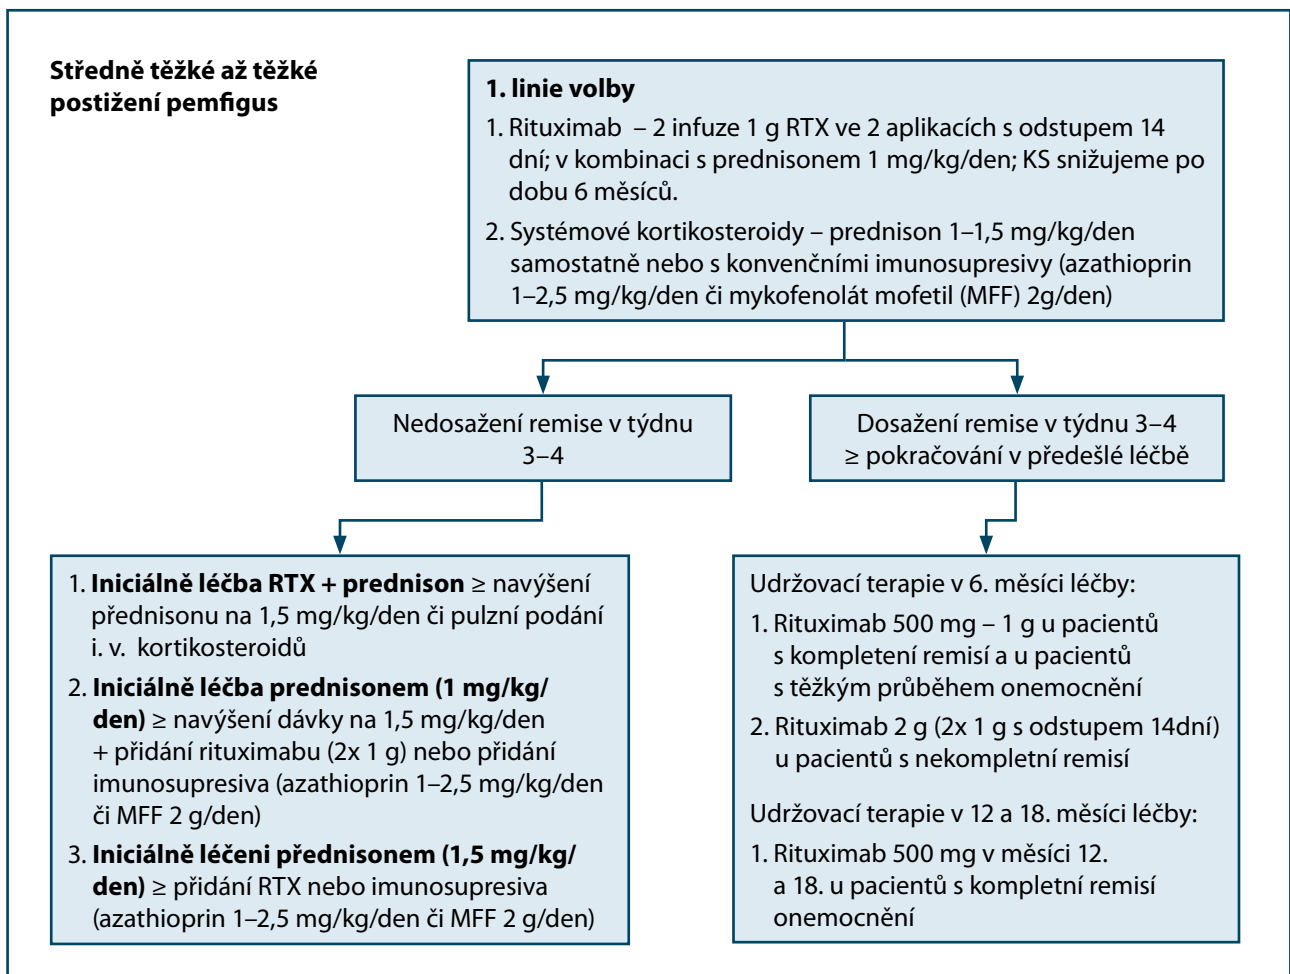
**Středně těžké až těžké postižení pemfigus**

**1. linie volby**

1. Rituximab – 2 infuze 1 g RTX ve 2 aplikacích s odstupem 14 dní; v kombinaci s prednisonem 1 mg/kg/den; KS snižujeme po dobu 6 měsíců.
2. Systémové kortikosteroidy – prednison 1–1,5 mg/kg/den samostatně nebo s konvenčními imunosupresivy (azathioprin 1–2,5 mg/kg/den či mykofenolát mofetil (MFF) 2g/den)

Nedosažení remise v týdnu 3–4

Dosažení remise v týdnu 3–4 ≥ pokračování v předešlé léčbě

1. **Iniciálně léčba RTX + prednison** ≥ navýšení přednisonu na 1,5 mg/kg/den či pulzní podání i. v. kortikosteroidů
2. **Iniciálně léčba prednisonem (1 mg/kg/den)** ≥ navýšení dávky na 1,5 mg/kg/den + přidání rituximabu (2x 1 g) nebo přidání imunosupresiva (azathioprin 1–2,5 mg/kg/den či MFF 2 g/den)
3. **Iniciálně léčeni přednisonem (1,5 mg/kg/den)** ≥ přidání RTX nebo imunosupresiva (azathioprin 1–2,5 mg/kg/den či MFF 2 g/den)

Udržovací terapie v 6. měsíci léčby:

1. Rituximab 500 mg – 1 g u pacientů s kompletení remisí a u pacientů s těžkým průběhem onemocnění
2. Rituximab 2 g (2x 1 g s odstupem 14dní) u pacientů s nekompletní remisí

Udržovací terapie v 12 a 18. měsíci léčby:

1. Rituximab 500 mg v měsíci 12. a 18. u pacientů s kompletní remisí onemocnění